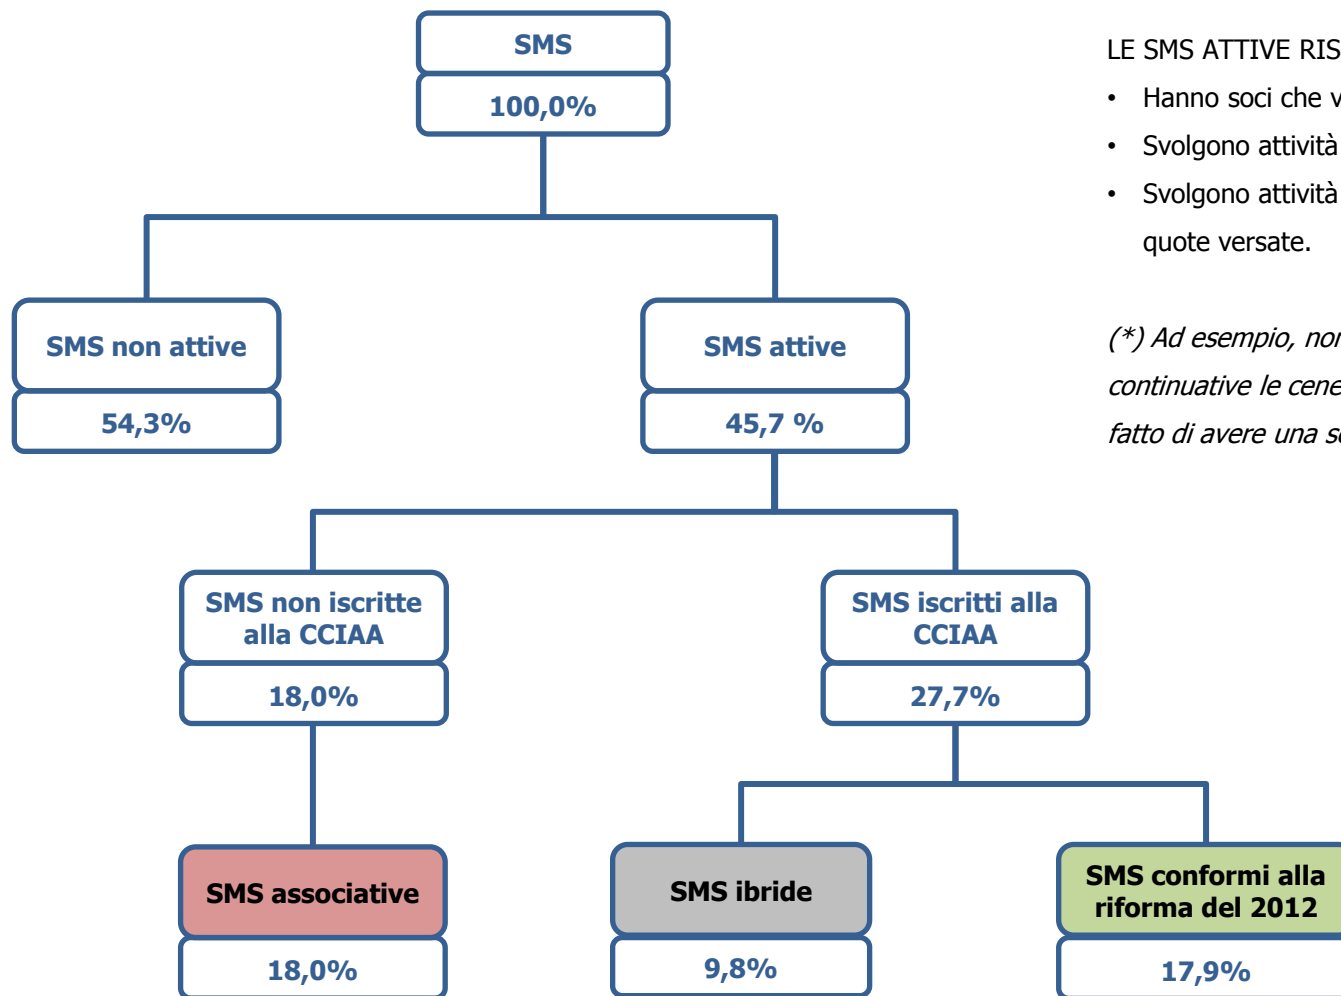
SMS
100,0%

SMS non attive
54,3%

SMS attive
45,7 %

SMS non iscritte alla CCIAA
18,0%

SMS iscritti alla CCIAA
27,7%

SMS associative
18,0%

SMS ibride
9,8%

SMS conformi alla riforma del 2012
17,9%

LE SMS ATTIVE RIS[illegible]
• Hanno soci che v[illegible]
• Svolgono attività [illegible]
• Svolgono attività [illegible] quote versate.

(*) Ad esempio, non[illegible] continuative le cene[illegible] fatto di avere una s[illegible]